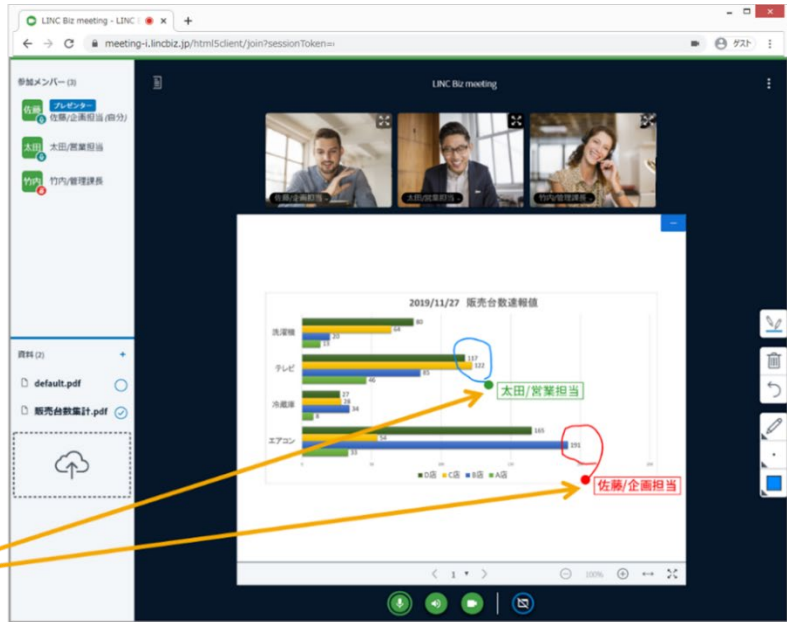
LINC Biz meeting - LINC

meeting-i.lincbiz.jp/html5client/join?sessionToken=

ゲスト

参加メンバー (3)

佐藤

プレゼンター

佐藤/企画担当 (自分)

太田

太田/営業担当

竹内

竹内/管理課長

資料 (2)

default.pdf

販売台数集計.pdf

LINC Biz meeting

佐藤/企画担当

太田/営業担当

竹内/管理課長

2019/11/27 販売台数速報値

洗濯機

80

64

20

13

テレビ

117

122

85

46

冷蔵庫

27

28

34

8

エアコン

165

54

191

33

0

50

100

150

200

D店

C店

B店

A店

太田/営業担当

佐藤/企画担当

1

100%